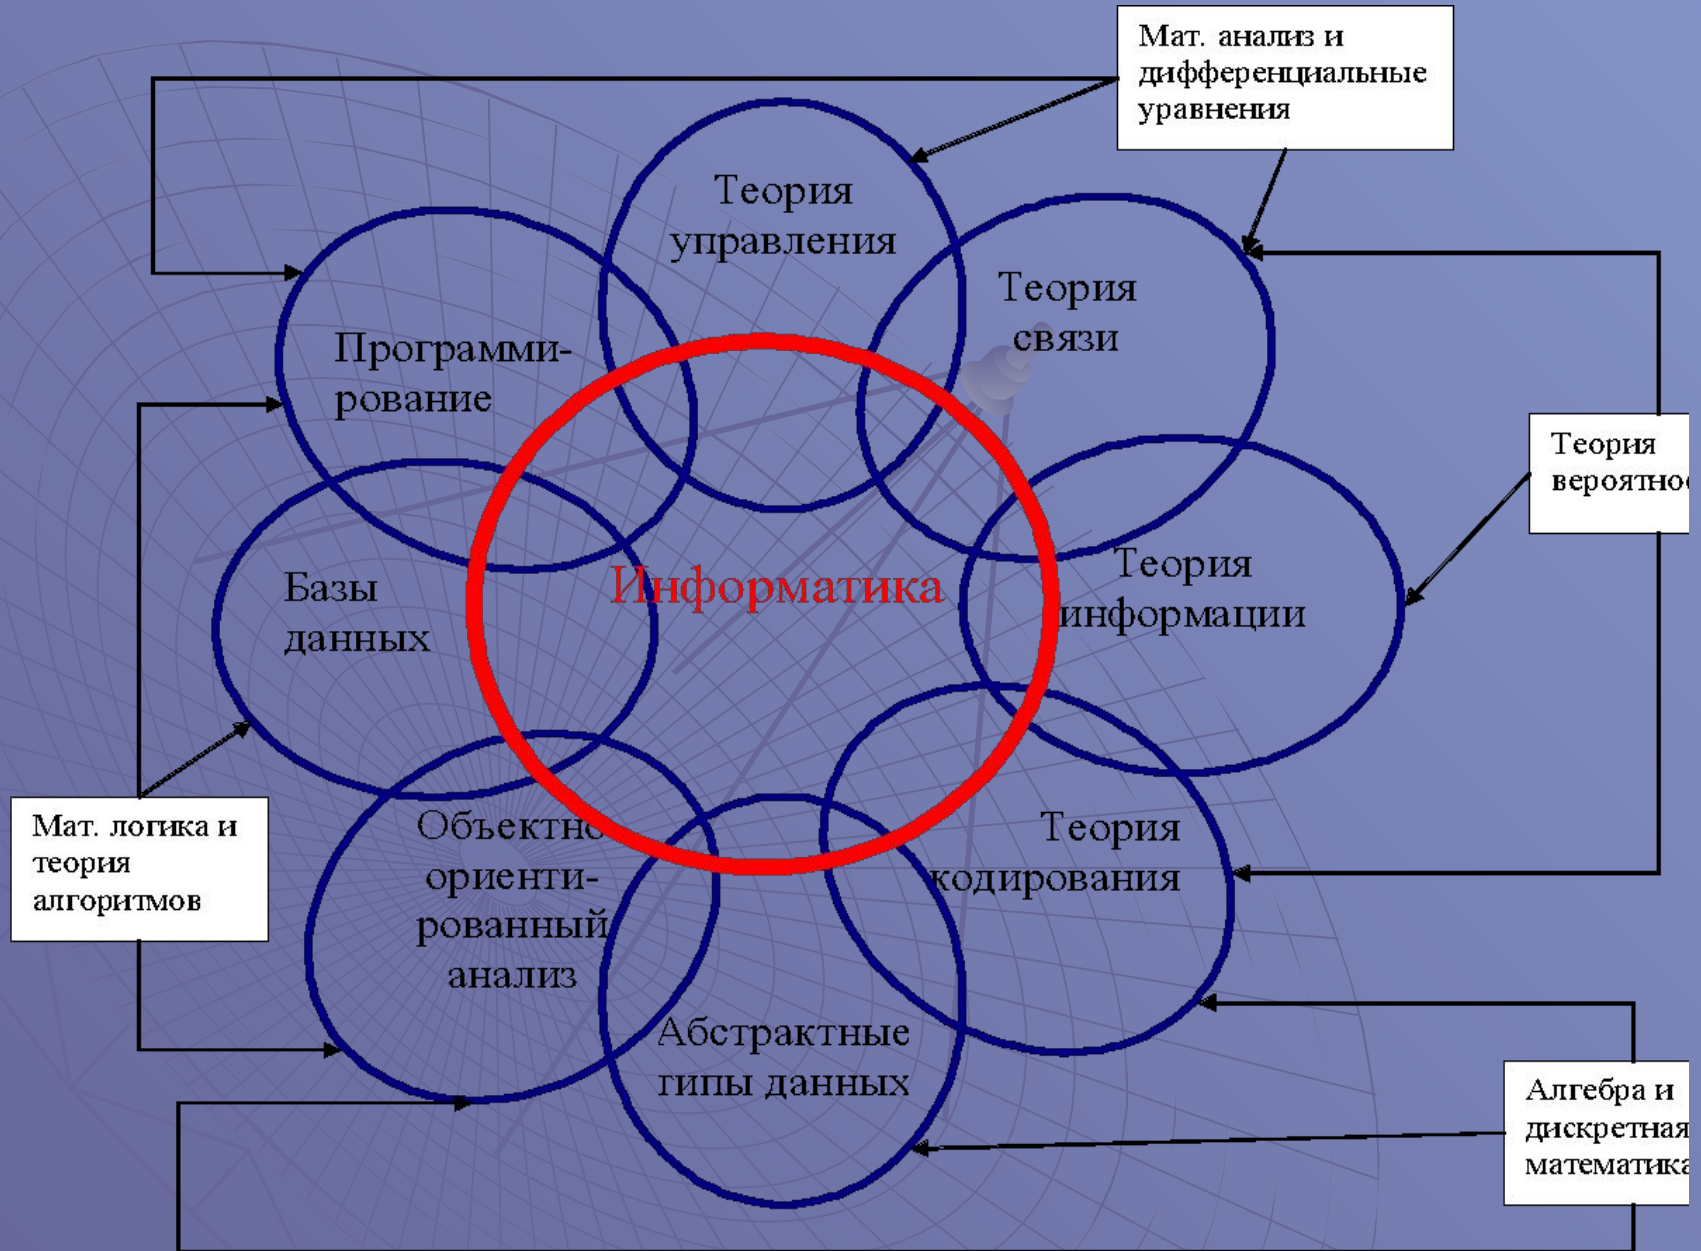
Мат. анализ и дифференциальные уравнения

Теория управления

Теория связи

Программирование

Теория вероятно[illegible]

Информатика

Базы данных

Теория информации

Объектно ориентированный анализ

Теория кодирования

Мат. логика и теория алгоритмов

Абстрактные типы данных

Алгебра и дискретная математика